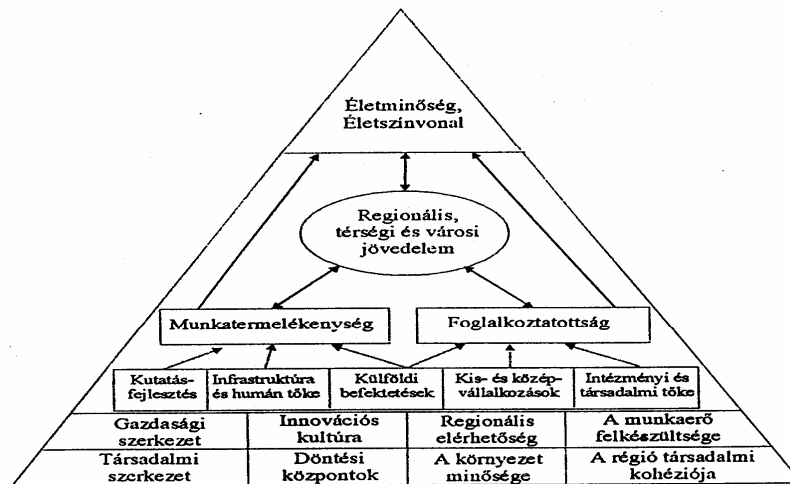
Életminőség, Életszínvonal

Regionális, térségi és városi jövedelem

Munkatermelékenység

Foglalkoztatottság

Kutatás-fejlesztés

Infrastruktúra és humán tőke

Külföldi befektetések

Kis- és középvállalkozások

Intézményi és társadalmi tőke

| Gazdasági szerkezet | Innovációs kultúra | Regionális elérhetőség | A munkaerő felkészültsége |
|---|---|---|---|
| Társadalmi szerkezet | Döntési központok | A környezet minősége | A régió társadalmi kohéziója |